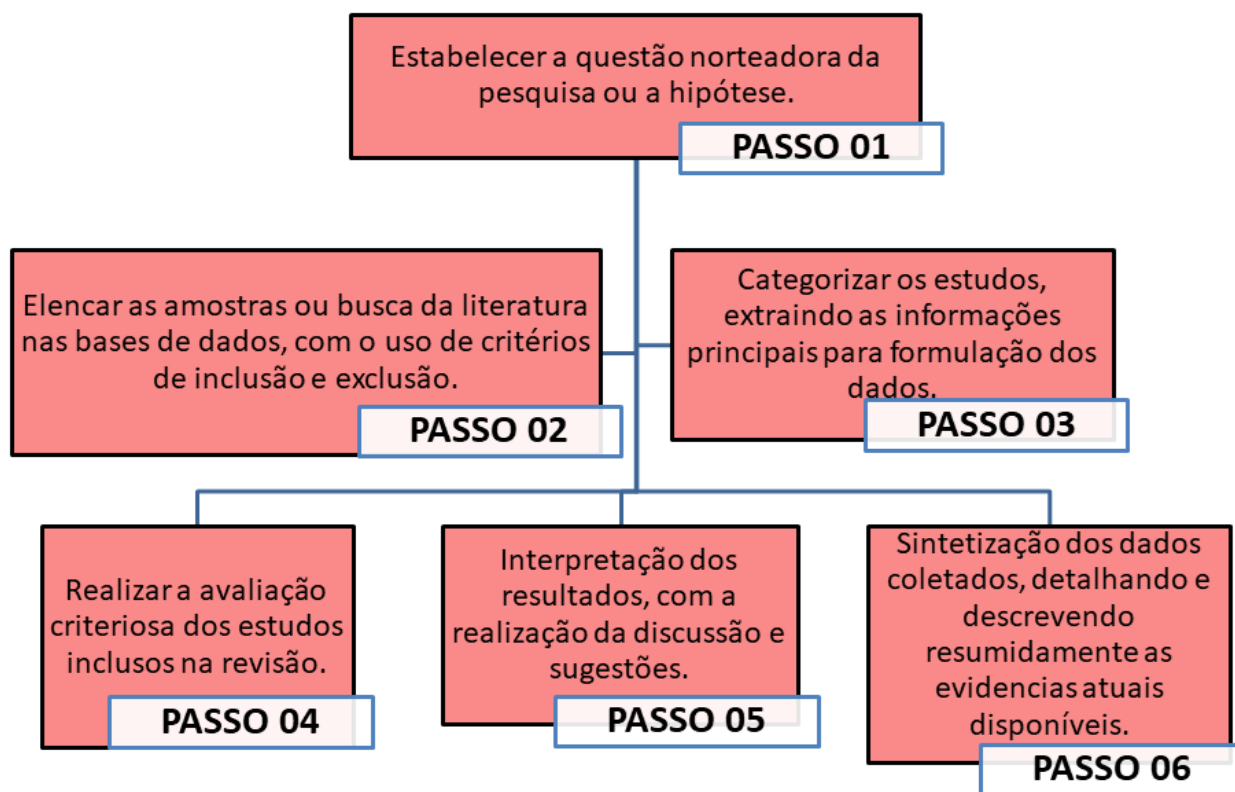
Estabelecer a questão norteadora da pesquisa ou a hipótese.

PASSO 01

Elencar as amostras ou busca da literatura nas bases de dados, com o uso de critérios de inclusão e exclusão.

PASSO 02

Categorizar os estudos, extraindo as informações principais para formulação dos dados.

PASSO 03

Realizar a avaliação criteriosa dos estudos inclusos na revisão.

PASSO 04

Interpretação dos resultados, com a realização da discussão e sugestões.

PASSO 05

Sintetização dos dados coletados, detalhando e descrevendo resumidamente as evidencias atuais disponíveis.

PASSO 06